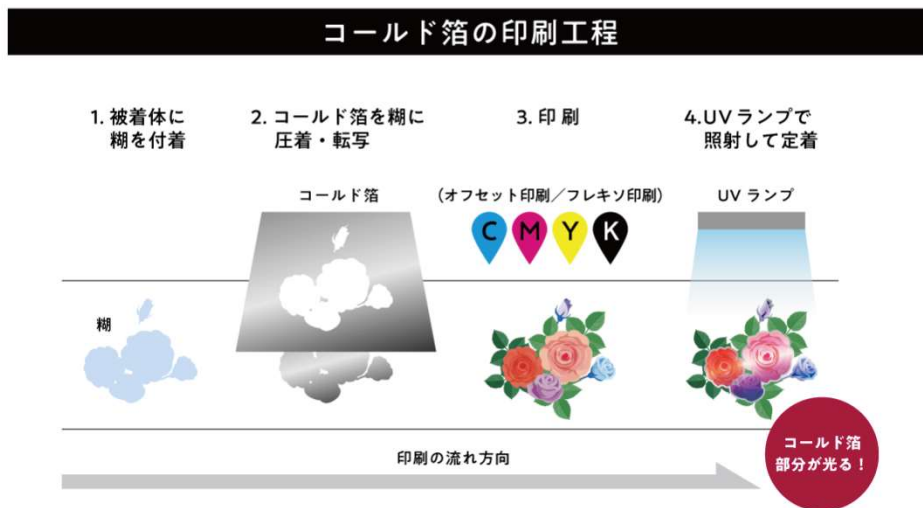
コールド箔の印刷工程

1. 被着体に糊を付着

2. コールド箔を糊に圧着・転写

3. 印刷

4.UV ランプで照射して定着

コールド箔

（オフセット印刷／フレキソ印刷）

C M Y K

UV ランプ

糊

印刷の流れ方向

コールド箔部分が光る！